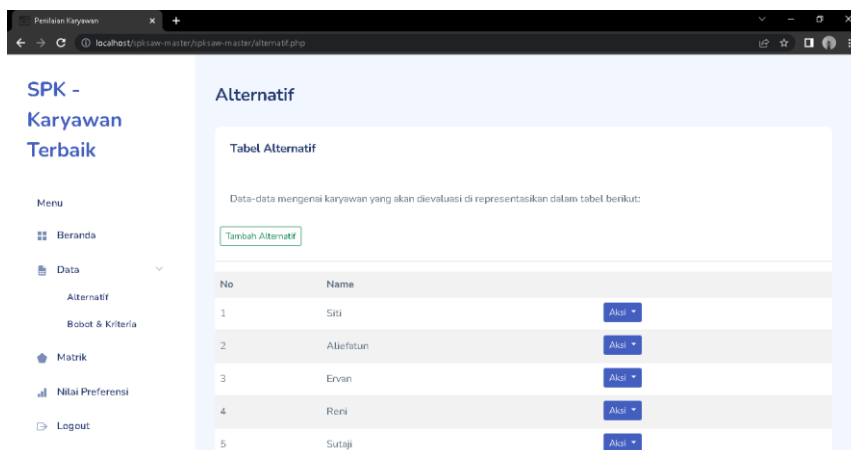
Penilaian Karyawan

localhost/spksaw-master/spksaw-master/alternatif.php

SPK - Karyawan Terbaik

Menu

Beranda

Data

Alternatif

Bobot & Kriteria

Matrik

Nilai Preferensi

Logout

Alternatif

Tabel Alternatif

Data-data mengenai karyawan yang akan dievaluasi di representasikan dalam tabel berikut:

Tambah Alternatif

| No | Name | |
|---|---|---|
| 1 | Siti | Aksi |
| 2 | Aliefatun | Aksi |
| 3 | Ervan | Aksi |
| 4 | Reni | Aksi |
| 5 | Sutaji | Aksi |